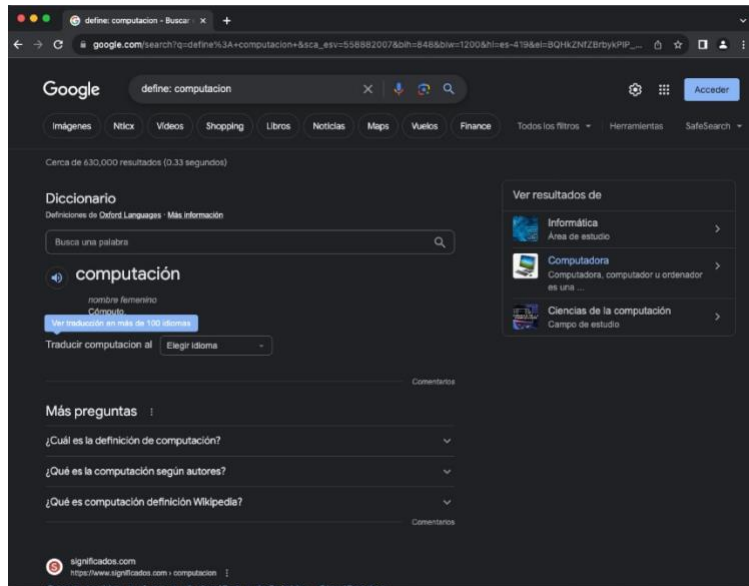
define: computacion - Buscar ×

google.com/search?q=define%3A+computacion+&sca_esv=558882007&bih=848&biw=1200&hl=es-419&ei=BQHkZNfZBrbykPIP_...

Google

define: computacion

Acceder

Imágenes Ntlcx Videos Shopping Libros Noticias Maps Vuelos Finance Todos los filtros Herramientas SafeSearch

Cerca de 630,000 resultados (0.33 segundos)

Diccionario

Definiciones de Oxford Languages · Más información

Busca una palabra

computación

nombre femenino

Cómputo

Ver traducción en más de 100 idiomas

Traducir computacion al Elegir idioma

Comentarios

Más preguntas

¿Cuál es la definición de computación?

¿Qué es la computación según autores?

¿Qué es computación definición Wikipedia?

Comentarios

significados.com

https://www.significados.com › computacion

Ver resultados de

Informática
Área de estudio

Computadora
Computadora, computador u ordenador es una ...

Ciencias de la computación
Campo de estudio